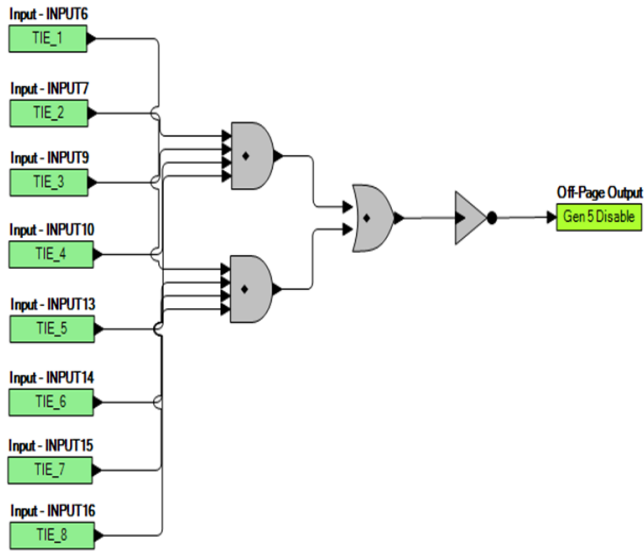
Input - INPUT6
TIE_1

Input - INPUT7
TIE_2

Input - INPUT9
TIE_3

Input - INPUT10
TIE_4

Input - INPUT13
TIE_5

Input - INPUT14
TIE_6

Input - INPUT15
TIE_7

Input - INPUT16
TIE_8

Off-Page Output
Gen 5 Disable